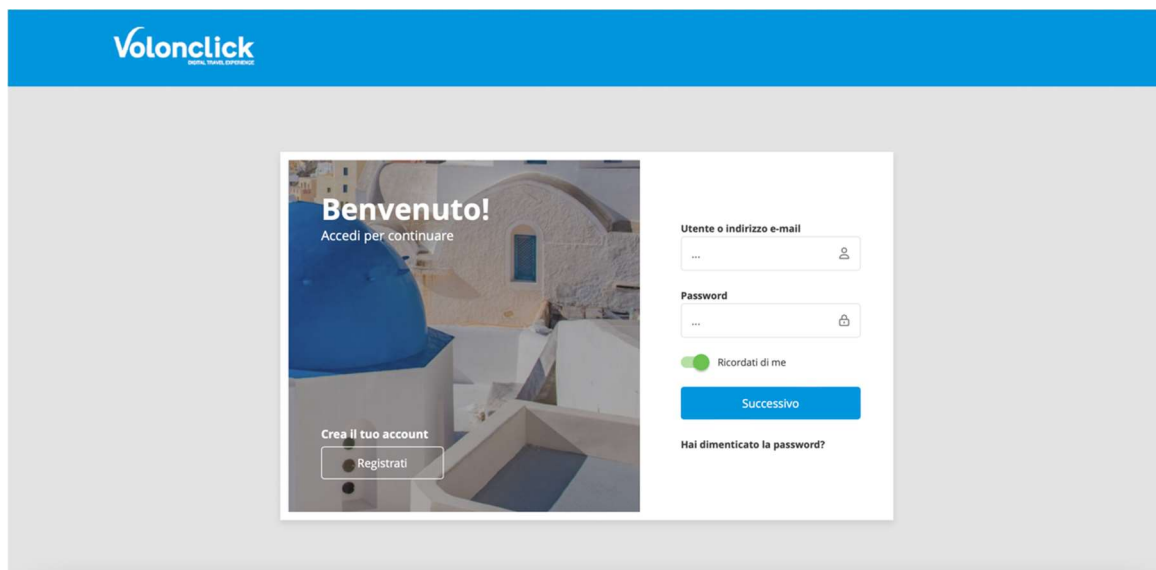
Volonclick
DIGITAL TRAVEL EXPERIENCE

Benvenuto!
Accedi per continuare

Crea il tuo account
Registrati

Utente o indirizzo e-mail
...

Password
...

Ricordati di me

Successivo

Hai dimenticato la password?